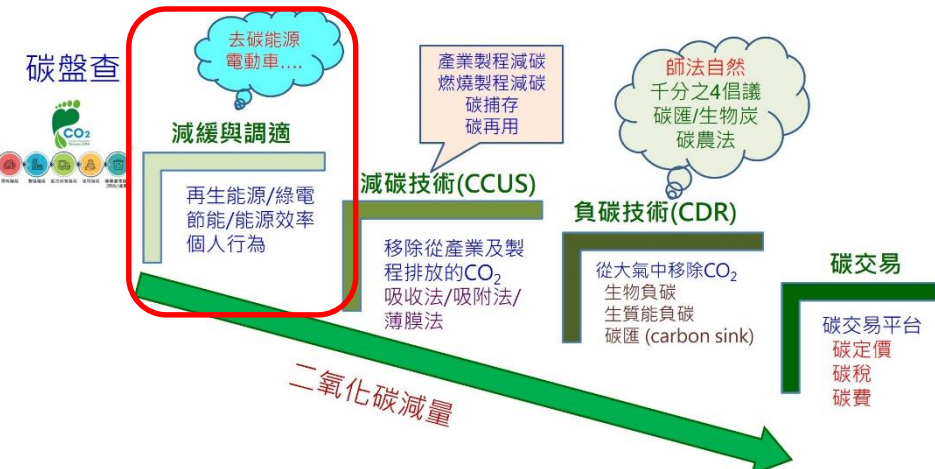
碳盤查

$CO_2$

去碳能源
電動車....

減緩與調適

再生能源/綠電
節能/能源效率
個人行為

產業製程減碳
燃燒製程減碳
碳捕存
碳再用

減碳技術(CCUS)

移除從產業及製程排放的$CO_2$
吸收法/吸附法/薄膜法

師法自然
千分之4倡議
碳匯/生物炭
碳農法

負碳技術(CDR)

從大氣中移除$CO_2$
生物負碳
生質能負碳
碳匯 (carbon sink)

碳交易

碳交易平台
碳定價
碳稅
碳費

二氧化碳減量